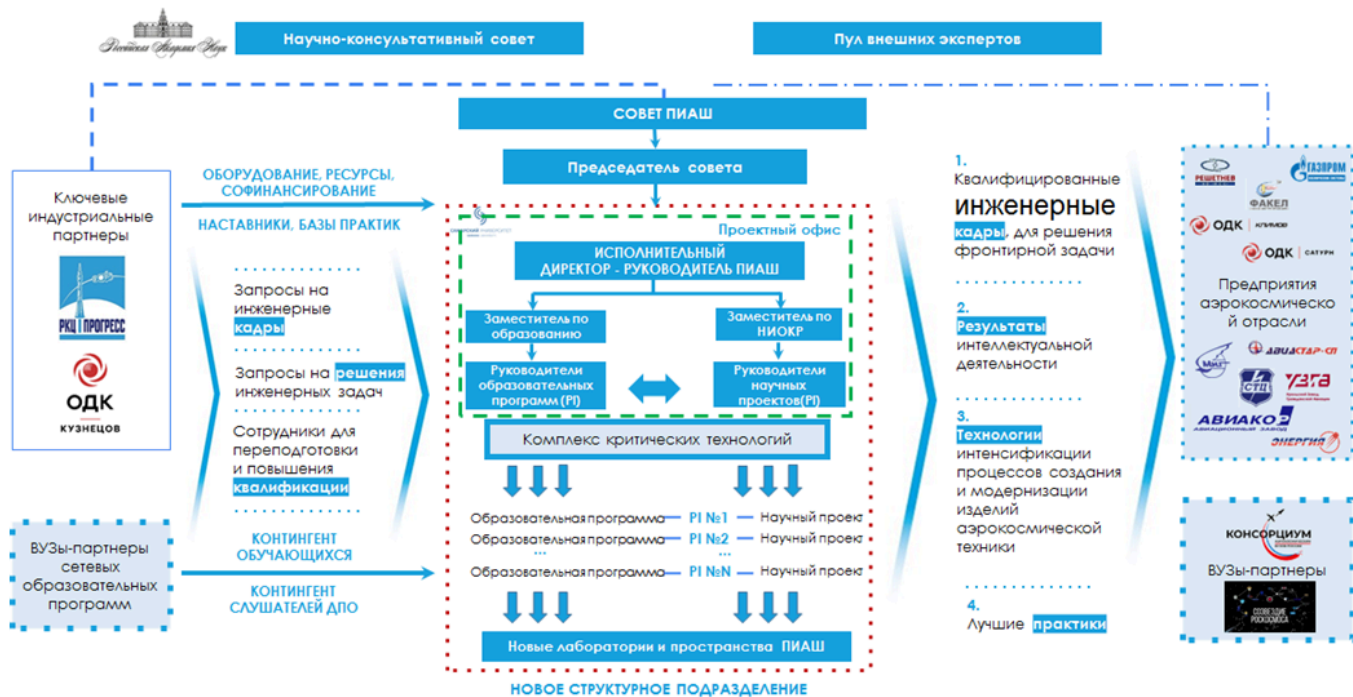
Российская Академия Наук

Научно-консультативный совет

Пул внешних экспертов

СОВЕТ ПИАШ

Председатель совета

Ключевые индустриальные партнеры

РКЦ ПРОГРЕСС

ОДК КУЗНЕЦОВ

ОБОРУДОВАНИЕ, РЕСУРСЫ, СОФИНАНСИРОВАНИЕ

НАСТАВНИКИ, БАЗЫ ПРАКТИК

Запросы на инженерные кадры

Запросы на решения инженерных задач

Сотрудники для переподготовки и повышения квалификации

КОНТИНГЕНТ ОБУЧАЮЩИХСЯ

КОНТИНГЕНТ СЛУШАТЕЛЕЙ ДПО

ВУЗы-партнеры сетевых образовательных программ

Проектный офис

ИСПОЛНИТЕЛЬНЫЙ ДИРЕКТОР - РУКОВОДИТЕЛЬ ПИАШ

Заместитель по образованию

Заместитель по НИОКР

Руководители образовательных программ (PI)

Руководители научных проектов(PI)

Комплекс критических технологий

Образовательная программа — PI №1 — Научный проект

Образовательная программа — PI №2 — Научный проект

...

Образовательная программа — PI №N — Научный проект

Новые лаборатории и пространства ПИАШ

НОВОЕ СТРУКТУРНОЕ ПОДРАЗДЕЛЕНИЕ

1. Квалифицированные инженерные кадры для решения фронтирной задачи

2. Результаты интеллектуальной деятельности

3. Технологии интенсификации процессов создания и модернизации изделий аэрокосмической техники

4. Лучшие практики

РЕШЕТНЕВ

ГАЗПРОМ

ФАКЕЛ

ОДК КЛИМОВ

ОДК САТУРН

Предприятия аэрокосмической отрасли

АВИАСТАР-СП

СТЦ

УЗГА

АВИАКОР

ЭНЕРГИЯ

КОНСОРЦИУМ

ВУЗы-партнеры

СОЗВЕЗДИЕ РОСКОСМОСА